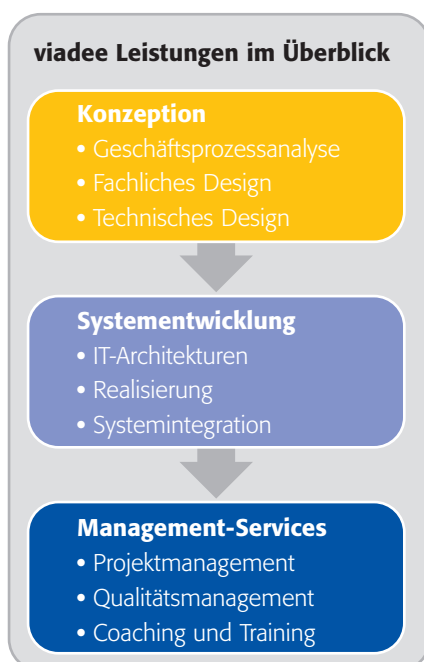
viadee Leistungen im Überblick

Konzeption
• Geschäftsprozessanalyse
• Fachliches Design
• Technisches Design

Systementwicklung
• IT-Architekturen
• Realisierung
• Systemintegration

Management-Services
• Projektmanagement
• Qualitätsmanagement
• Coaching und Training